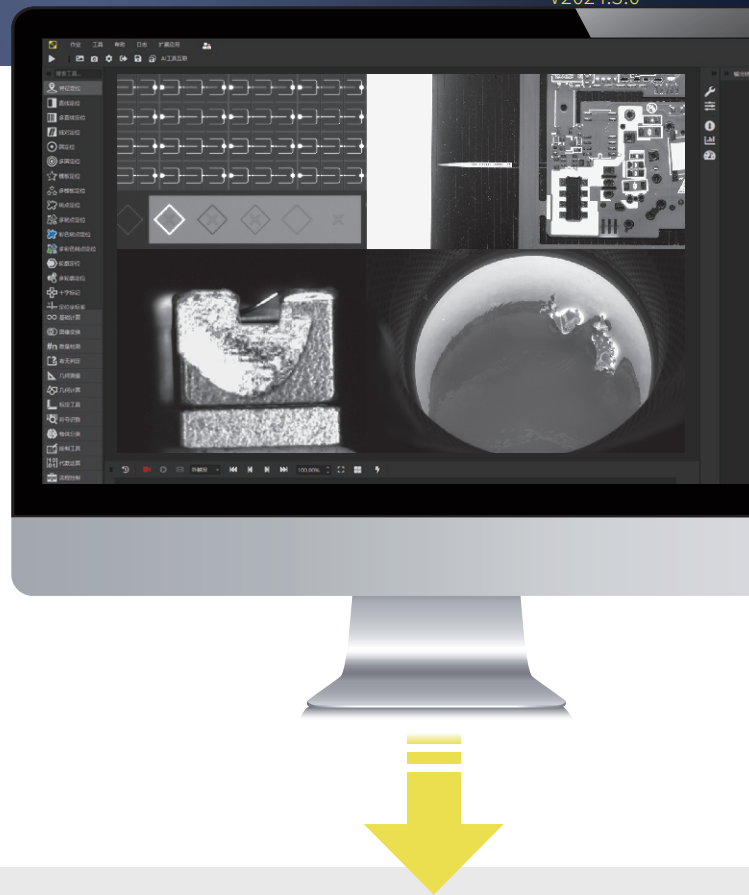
V2024.3.0

作业 工具 帮助 日志 扩展应用

AI工具云集

搜索工具...

特征定位
直线定位
多直线定位
线对定位
圆定位
多圆定位
模板定位
多模板定位
特点定位
多特点定位
彩色特点定位
多彩色特点定位
拓扑定位
多拓扑定位
十字标记
定位坐标系
图像计算
图像变换
数据检测
有无判定
几何测量
几何计算
标定工具
字符识别
条码识别
绘制工具
代数运算
流程控制

100.00%

输出